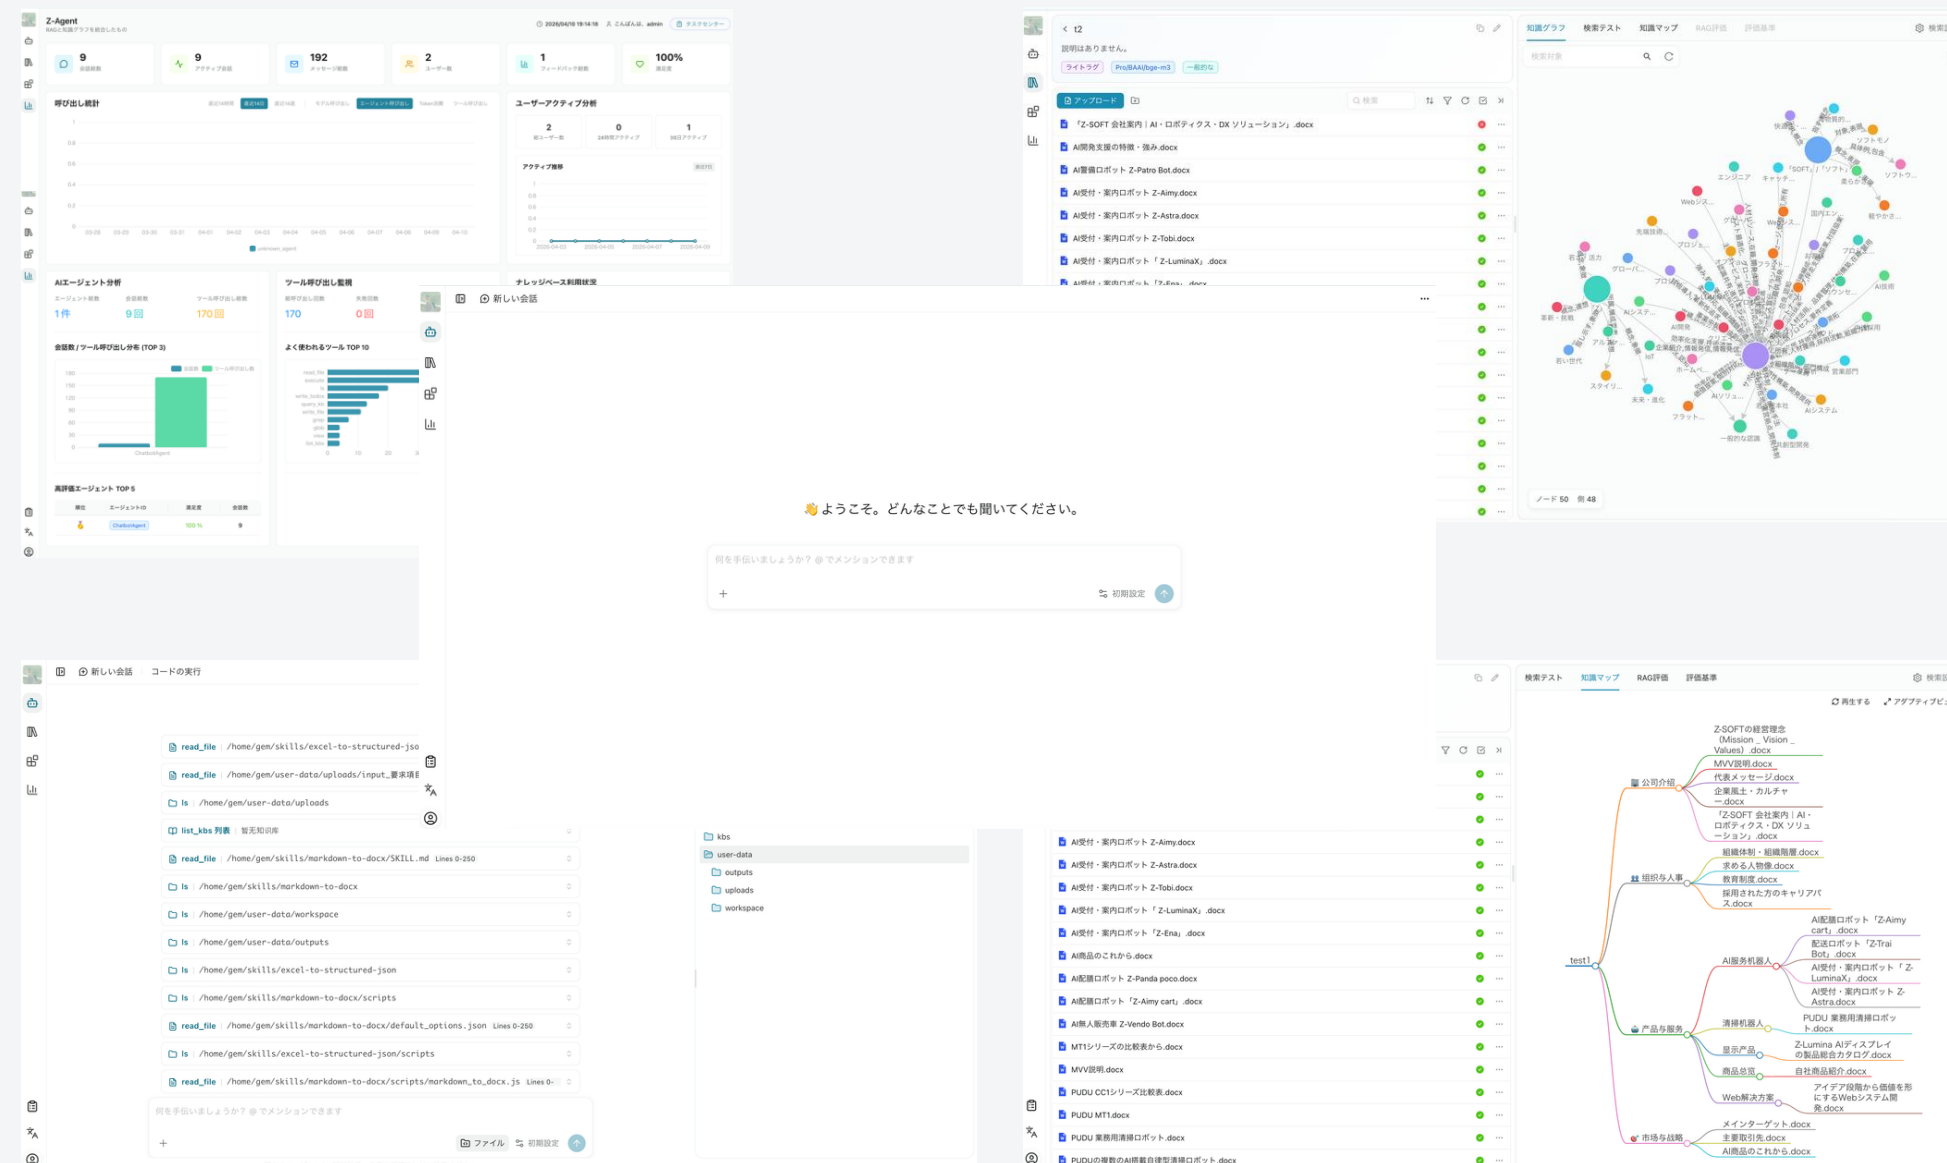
Z-Agent
RAGと知識グラフを統合したもの

2026/04/10 19:14:18 こんばんは、admin タスクセンター

9 会話総数
9 アクティブ会話
192 メッセージ総数
2 ユーザー数
1 フィードバック総数
100% 満足度

呼び出し統計
ユーザーアクティブ分析
2 総ユーザー数
0 24時間アクティブ
1 30日アクティブ
アクティブ推移

AIエージェント分析
エージェント総数 1件
会話総数 9回
ツール呼び出し総数 170回

ツール呼び出し監視
総呼び出し回数 170
失敗回数 0回

ナレッジベース利用状況

会話数 / ツール呼び出し分布 (TOP 3)
よく使われるツール TOP 10

高評価エージェント TOP 5
| 順位 | エージェントID | 満足度 | 会話数 |
|---|---|---|---|
| | ChatbotAgent | 100 % | 9 |

t2
説明はありません。
ライトラグ Pro/BAAI/bge-m3 一般的な

アップロード
「Z-SOFT 会社案内｜AI・ロボティクス・DX ソリューション」.docx
AI開発支援の特徴・強み.docx
AI警備ロボット Z-Patro Bot.docx
AI受付・案内ロボット Z-Aimy.docx
AI受付・案内ロボット Z-Astra.docx
AI受付・案内ロボット Z-Tobi.docx
AI受付・案内ロボット「Z-LuminaX」.docx

知識グラフ 検索テスト 知識マップ RAG評価 評価基準
検索対象
ノード 50 辺 48

新しい会話
👋 ようこそ。どんなことでも聞いてください。
何を手伝いましょうか？ @ でメンションできます
初期設定

新しい会話 コードの実行
read_file /home/gem/skills/excel-to-structured-jso
read_file /home/gem/user-data/uploads/input_要求項目
ls /home/gem/user-data/uploads
list_kbs 列表 暂无知识库
read_file /home/gem/skills/markdown-to-docx/SKILL.md Lines 0-250
ls /home/gem/skills/markdown-to-docx
ls /home/gem/user-data/workspace
ls /home/gem/user-data/outputs
ls /home/gem/skills/excel-to-structured-json
ls /home/gem/skills/markdown-to-docx/scripts
read_file /home/gem/skills/markdown-to-docx/default_options.json Lines 0-250
ls /home/gem/skills/excel-to-structured-json/scripts
read_file /home/gem/skills/markdown-to-docx/scripts/markdown_to_docx.js Lines 0-
何を手伝いましょうか？ @ でメンションできます
ファイル 初期設定

kbs
user-data
outputs
uploads
workspace

AI受付・案内ロボット Z-Aimy.docx
AI受付・案内ロボット Z-Astra.docx
AI受付・案内ロボット Z-Tobi.docx
AI受付・案内ロボット「Z-LuminaX」.docx
AI受付・案内ロボット「Z-Ena」.docx
AI商品のこれから.docx
AI配膳ロボット Z-Panda poco.docx
AI配膳ロボット「Z-Aimy cart」.docx
AI無人販売車 Z-Vendo Bot.docx
MT1シリーズの比較表から.docx
MVV説明.docx
PUDU CC1シリーズ比較表.docx
PUDU MT1.docx
PUDU 業務用清掃ロボット.docx
PUDUの複数のAI搭載自律型清掃ロボット.docx

検索テスト 知識マップ RAG評価 評価基準
再生する アダプティブビ
test1
公司介绍
Z-SOFTの経営理念（Mission _ Vision _ Values）.docx
MVV説明.docx
代表メッセージ.docx
企業風土・カルチャー.docx
「Z-SOFT 会社案内｜AI・ロボティクス・DX ソリューション」.docx
组织与人事
組織体制・組織階層.docx
求める人物像.docx
教育制度.docx
採用された方のキャリアパス.docx
产品与服务
AI服务机器人
AI配膳ロボット「Z-Aimy cart」.docx
配送ロボット「Z-Trai Bot」.docx
AI受付・案内ロボット「Z-LuminaX」.docx
AI受付・案内ロボット Z-Astra.docx
清掃机器人
PUDU 業務用清掃ロボット.docx
显示产品
Z-Lumina AIディスプレイの製品総合カタログ.docx
商品总览
自社商品紹介.docx
Web解决方案
アイデア段階から価値を形にするWebシステム開発.docx
市场与战略
メインターゲット.docx
主要取引先.docx
AI商品のこれから.docx